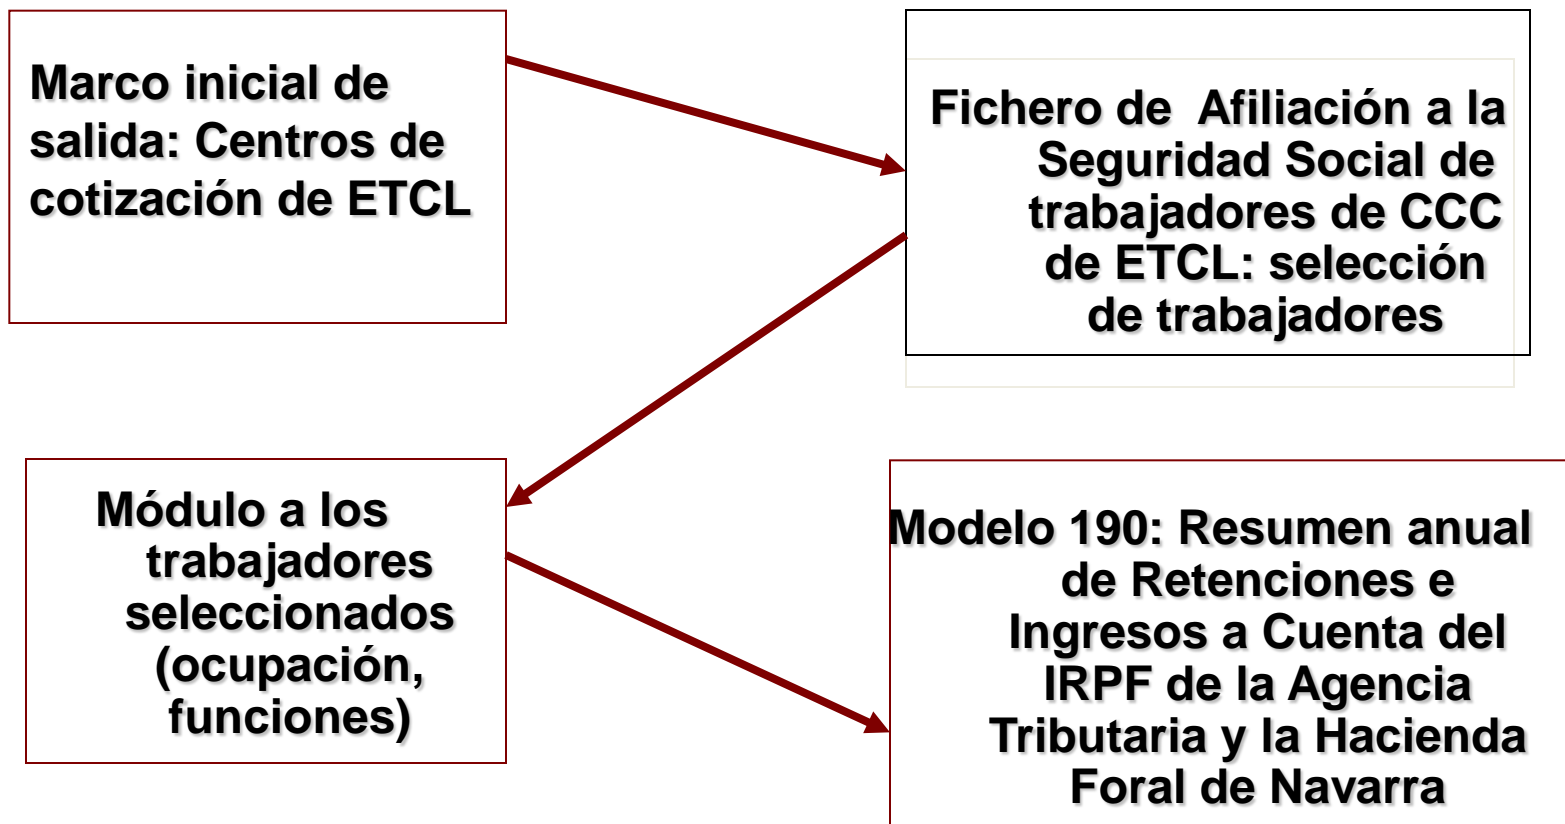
Marco inicial de salida: Centros de cotización de ETCL

Fichero de Afiliación a la Seguridad Social de trabajadores de CCC de ETCL: selección de trabajadores

Módulo a los trabajadores seleccionados (ocupación, funciones)

Modelo 190: Resumen anual de Retenciones e Ingresos a Cuenta del IRPF de la Agencia Tributaria y la Hacienda Foral de Navarra